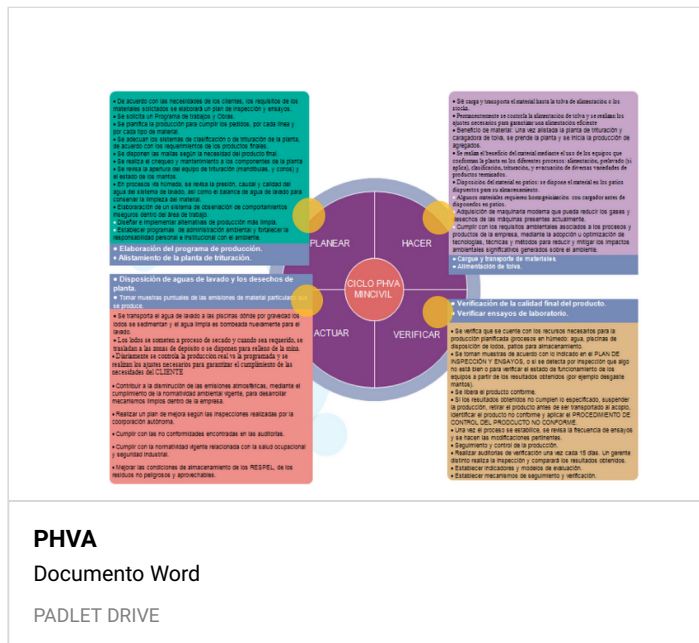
• De acuerdo con las necesidades de los clientes, los requisitos de los materiales solicitados se elabora un plan de inspección y ensayos.
• Se solicita un Programa de trabajo y Obras.
• Se planifica la producción para cumplir los pedidos, por cada línea y por cada tipo de material.
• Se adecuan los sistemas de clasificación o de trituración de la planta, de acuerdo con los requerimientos de los productos finales.
• Se disponen las mallas según la necesidad del producto final.
• Se realiza el chequeo y mantenimiento a los componentes de la planta
• Se revisa la apertura del equipo de trituración (mandíbulas, y conos) y el estado de los mantos.
• En procesos vía húmeda, se revisa la presión, caudal y calidad del agua del sistema de lavado, así como el balance de agua de lavado para conservar la limpieza del material.
• Elaboración de un sistema de observación de comportamientos inseguros dentro del área de trabajo.
• Diseñar e implementar alternativas de producción más limpia.
• Establecer programas de administración ambiental y fortalecer la responsabilidad personal e institucional con el ambiente.

• Elaboración del programa de producción.
• Alistamiento de la planta de trituración.

• Se carga y transporta el material hasta la tolva de alimentación o los acopios.
• Permanentemente se controla la alimentación de tolva y se realizan los ajustes necesarios para garantizar una alimentación eficiente
• Beneficio de material: Una vez alistada la planta de trituración y cargadora de tolva, se prende la planta y se inicia la producción de agregados.
• Se realiza el beneficio del material mediante el uso de los equipos que conforman la planta en los diferentes procesos: alimentación, prelavado (si aplica), clasificación, trituración, y evacuación de diversas variedades de productos terminados.
• Disposición del material en patios: se dispone el material en los patios dispuestos para su almacenamiento.
• Algunos materiales requieren homogenización con cargador antes de disponerlos en patios.
• Adquisición de maquinaria moderna que pueda reducir los gases y desechos de las máquinas presentes actualmente.
• Cumplir con los requisitos ambientales asociados a los procesos y productos de la empresa, mediante la adopción u optimización de tecnologías, técnicas y métodos para reducir y mitigar los impactos ambientales significativos generados sobre el ambiente.

• Cargue y transporte de materiales.
• Alimentación de tolva.

PLANEAR
HACER
CICLO PHVA MINCIVIL
ACTUAR
VERIFICAR

• Disposición de aguas de lavado y los desechos de planta.
• Tomar muestras puntuales de las emisiones de material particulado que se produce.

• Se transporta el agua de lavado a las piscinas donde por gravedad los lodos se sedimentan y el agua limpia es bombeada nuevamente para el lavado.
• Los lodos se someten a proceso de secado y cuando sea requerido, se trasladan a las zonas de depósito o se disponen para relleno de la mina.
• Diariamente se controla la producción real vs la programada y se realizan los ajustes necesarios para garantizar el cumplimiento de las necesidades del CLIENTE.
• Contribuir a la disminución de las emisiones atmosféricas, mediante el cumplimiento de la normatividad ambiental vigente, para desarrollar mecanismos limpios dentro de la empresa.
• Realizar un plan de mejora según las inspecciones realizadas por la corporación autónoma.
• Cumplir con las no conformidades encontradas en las auditorias.
• Cumplir con la normatividad vigente relacionada con la salud ocupacional y seguridad industrial.
• Mejorar las condiciones de almacenamiento de los RESPEL, de los residuos no peligrosos y aprovechables.

• Verificación de la calidad final del producto.
• Verificar ensayos de laboratorio.

• Se verifica que se cuente con los recursos necesarios para la producción planificada (procesos en húmedo: agua, piscinas de disposición de lodos, patios para almacenamiento.
• Se toman muestras de acuerdo con lo indicado en el PLAN DE INSPECCIÓN Y ENSAYOS, o si se detecta por inspección que algo no está bien o para verificar el estado de funcionamiento de los equipos a partir de los resultados obtenidos (por ejemplo desgaste mantos).
• Se libera el producto conforme.
• Si los resultados obtenidos no cumplen lo especificado, suspender la producción, retirar el producto antes de ser transportado al acopio, identificar el producto no conforme y aplicar el PROCEDIMIENTO DE CONTROL DEL PRODUCTO NO CONFORME.
• Una vez el proceso se estabilice, se revisa la frecuencia de ensayos y se hacen las modificaciones pertinentes.
• Seguimiento y control de la producción.
• Realizar auditorías de verificación una vez cada 15 días, un gerente distinto realiza la inspección y comparará los resultados obtenidos.
• Establecer indicadores y modelos de evaluación.
• Establecer mecanismos de seguimiento y verificación.

PHVA
Documento Word
PADLET DRIVE